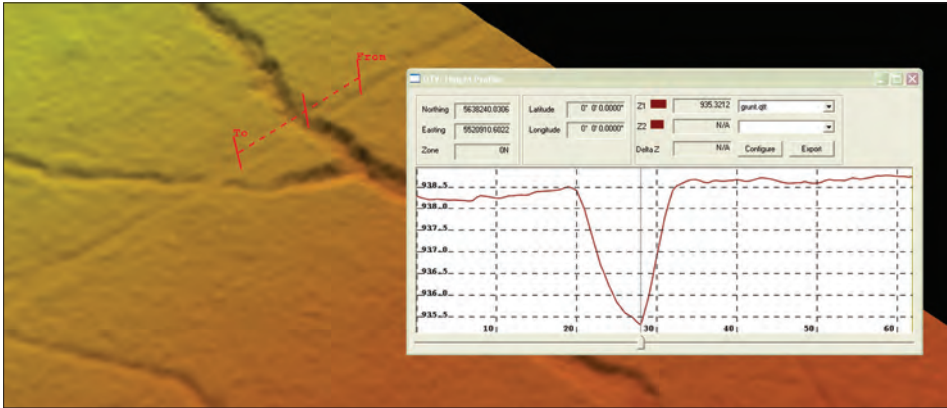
From

To

GTV - Height Profiler

Northing 5638240.0306
Easting 5520910.6022
Zone 0N

Latitude 0° 0' 0.0000"
Longitude 0° 0' 0.0000"

Z1 935.3212 grunt.qlt
Z2 N/A
Delta Z N/A
Configure
Export

938.5
938.0
937.5
937.0
936.5
936.0
935.5

10
20
30
40
50
60